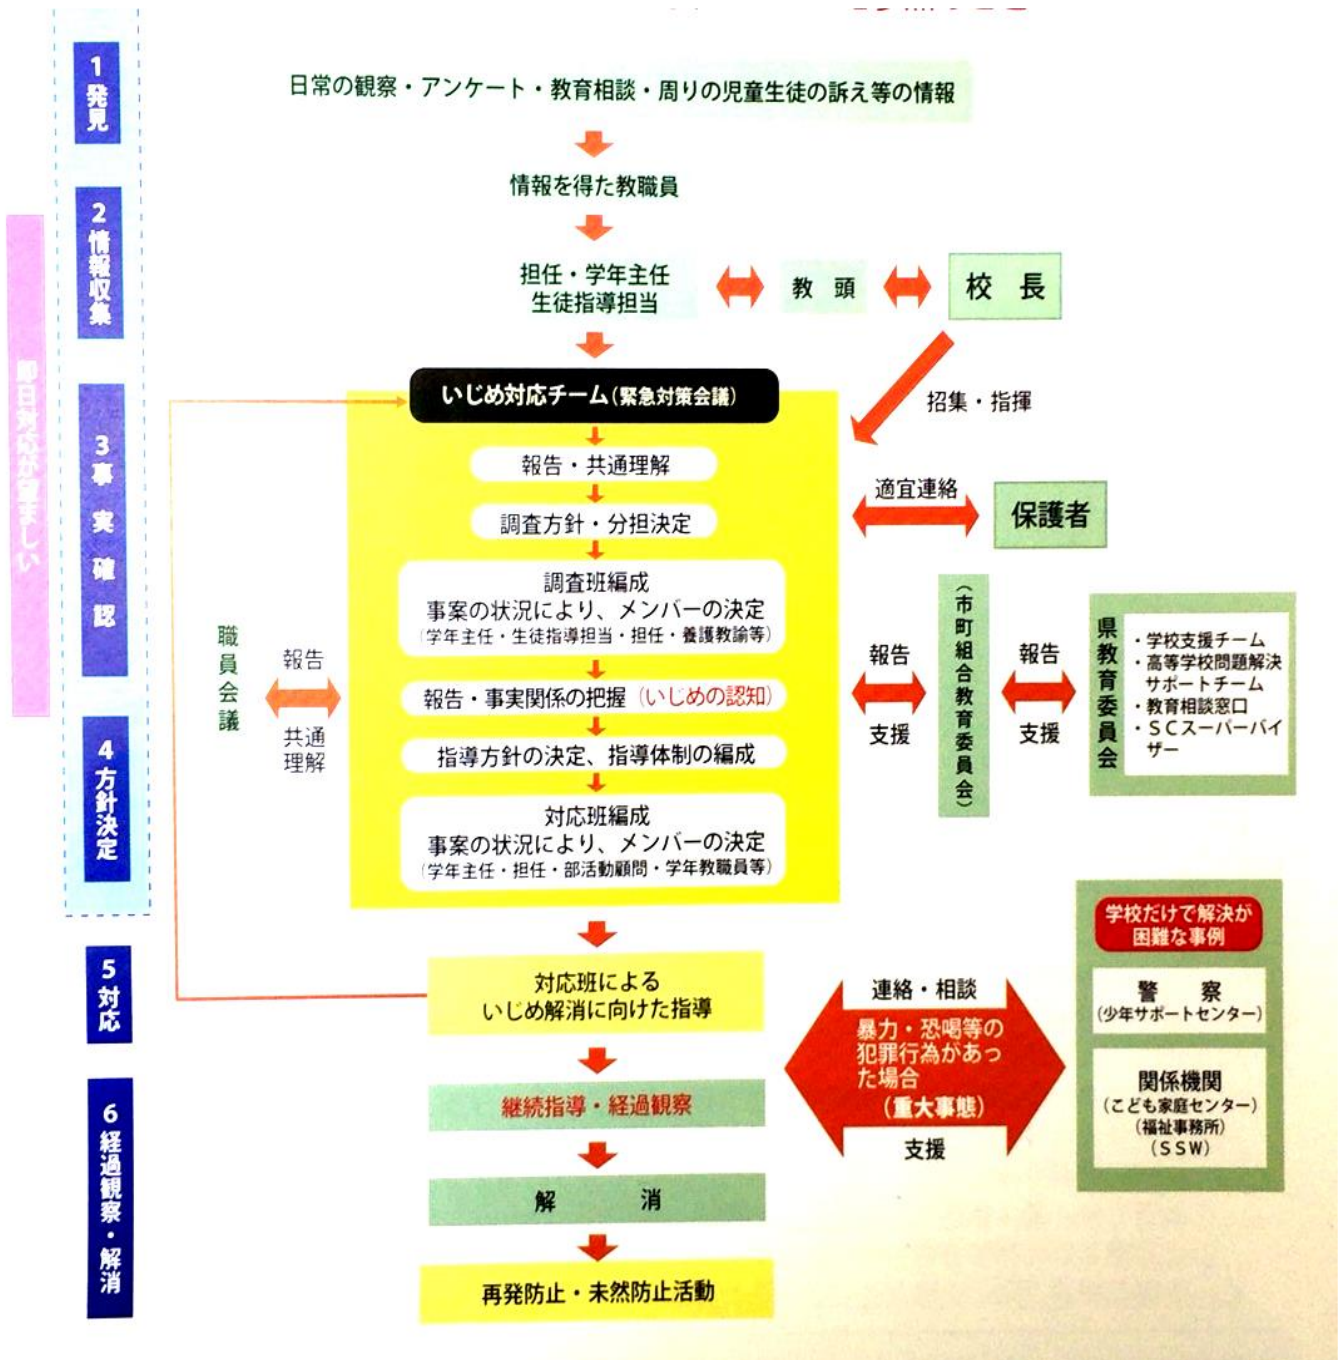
1 発見

2 情報収集

3 事実確認

4 方針決定

5 対応

6 経過観察・解消

即日対応が望ましい

日常の観察・アンケート・教育相談・周りの児童生徒の訴え等の情報

情報を得た教職員

担任・学年主任
生徒指導担当

教　頭

校　長

招集・指揮

いじめ対応チーム（緊急対策会議）

報告・共通理解

調査方針・分担決定

調査班編成
事案の状況により、メンバーの決定
（学年主任・生徒指導担当・担任・養護教諭等）

報告・事実関係の把握（いじめの認知）

指導方針の決定、指導体制の編成

対応班編成
事案の状況により、メンバーの決定
（学年主任・担任・部活動顧問・学年教職員等）

職員会議

報告

共通理解

適宜連絡

保護者

報告

支援

（市町組合教育委員会）

報告

支援

県教育委員会

・学校支援チーム
・高等学校問題解決サポートチーム
・教育相談窓口
・SCスーパーバイザー

対応班による
いじめ解消に向けた指導

継続指導・経過観察

解　消

再発防止・未然防止活動

連絡・相談

暴力・恐喝等の犯罪行為があった場合
（重大事態）

支援

学校だけで解決が困難な事例

警　察
（少年サポートセンター）

関係機関
（こども家庭センター）
（福祉事務所）
（SSW）